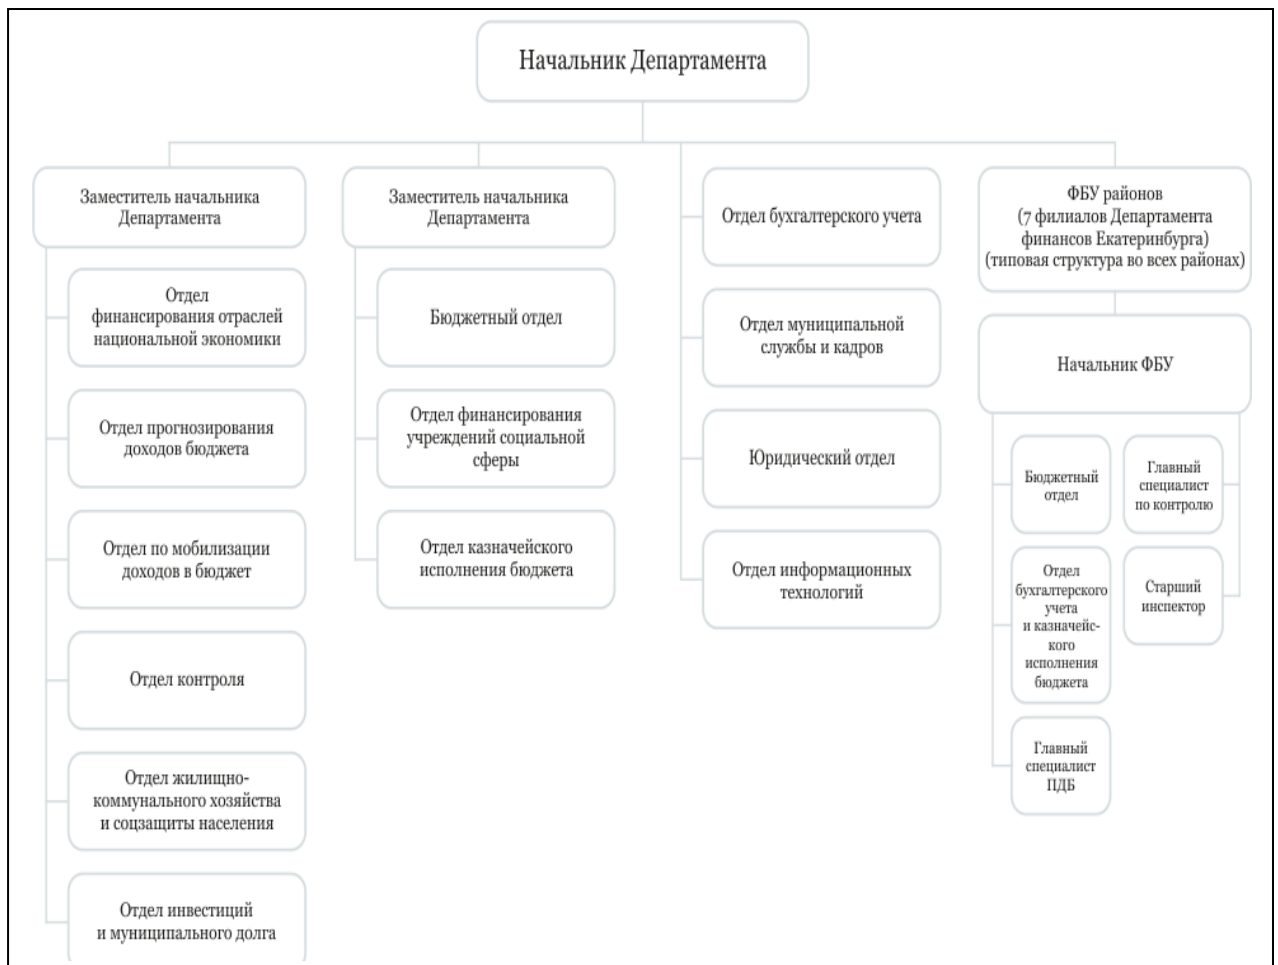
Начальник Департамента

Заместитель начальника Департамента

Отдел финансирования отраслей национальной экономики

Отдел прогнозирования доходов бюджета

Отдел по мобилизации доходов в бюджет

Отдел контроля

Отдел жилищно-коммунального хозяйства и соцзащиты населения

Отдел инвестиций и муниципального долга

Заместитель начальника Департамента

Бюджетный отдел

Отдел финансирования учреждений социальной сферы

Отдел казначейского исполнения бюджета

Отдел бухгалтерского учета

Отдел муниципальной службы и кадров

Юридический отдел

Отдел информационных технологий

ФБУ районов (7 филиалов Департамента финансов Екатеринбурга) (типовая структура во всех районах)

Начальник ФБУ

Бюджетный отдел

Отдел бухгалтерского учета и казначейского исполнения бюджета

Главный специалист ПДБ

Главный специалист по контролю

Старший инспектор